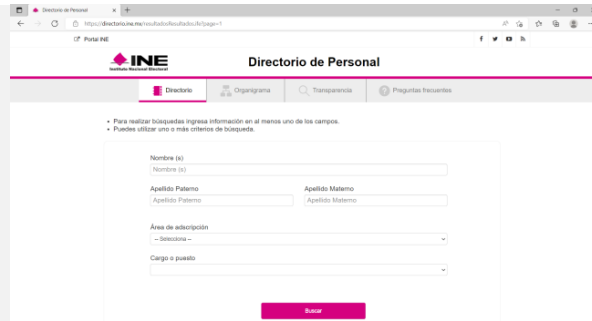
Directorio de Personal × +

https://directorio.ine.mx/resultado/Resultados.do?page=1

Portal INE

INE
Instituto Nacional Electoral

Directorio de Personal

Directorio Organigrama Transparencia Preguntas frecuentes

• Para realizar búsquedas ingresa información en al menos uno de los campos.
• Puedes utilizar uno o más criterios de búsqueda.

Nombre (s)
Nombre (s)

Apellido Paterno
Apellido Paterno

Apellido Materno
Apellido Materno

Área de adscripción
-- Selecciona --

Cargo o puesto

Buscar